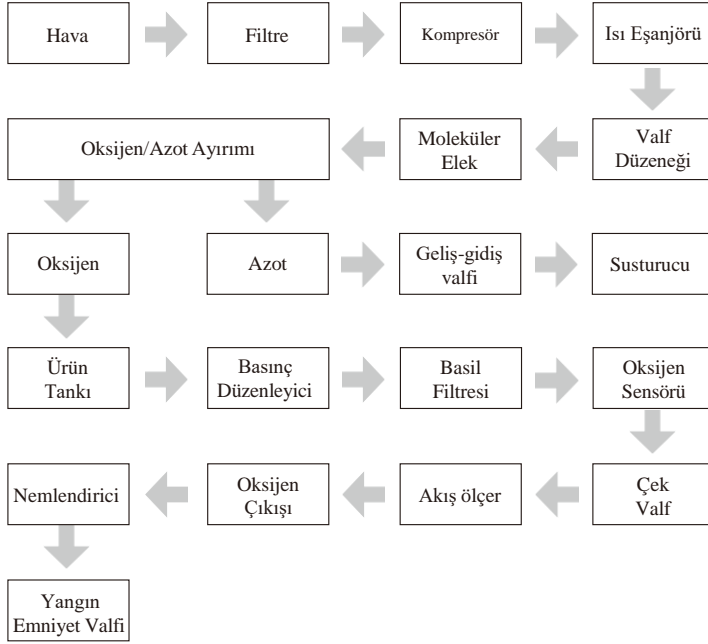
Hava

Filtre

Kompresör

Isı Eşanjörü

Valf Düzeneği

Moleküler Elek

Oksijen/Azot Ayırımı

Oksijen

Azot

Geliş-gidiş valfi

Susturucu

Ürün Tankı

Basınç Düzenleyici

Basil Filtresi

Oksijen Sensörü

Çek Valf

Akış ölçer

Oksijen Çıkışı

Nemlendirici

Yangın Emniyet Valfi